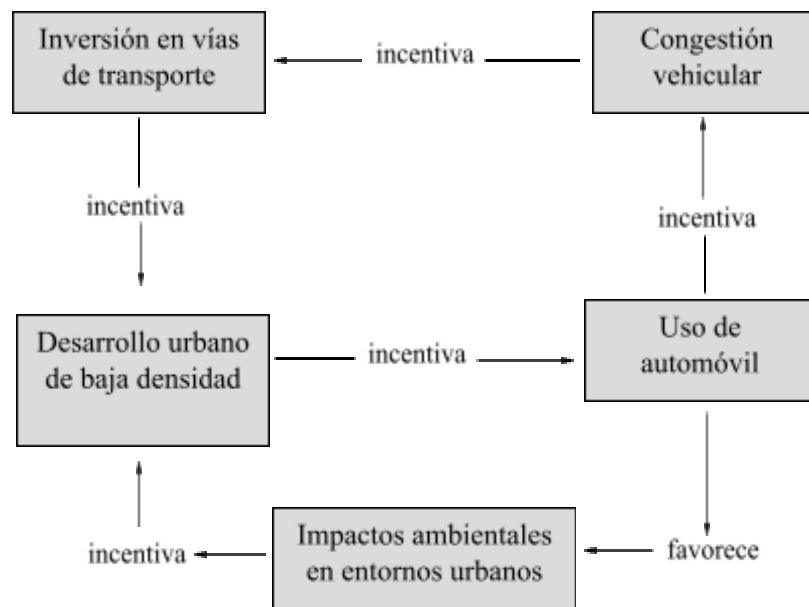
Inversión en vías de transporte

incentiva

Congestión vehicular

incentiva

incentiva

Desarrollo urbano de baja densidad

incentiva

Uso de automóvil

incentiva

Impactos ambientales en entornos urbanos

favorece